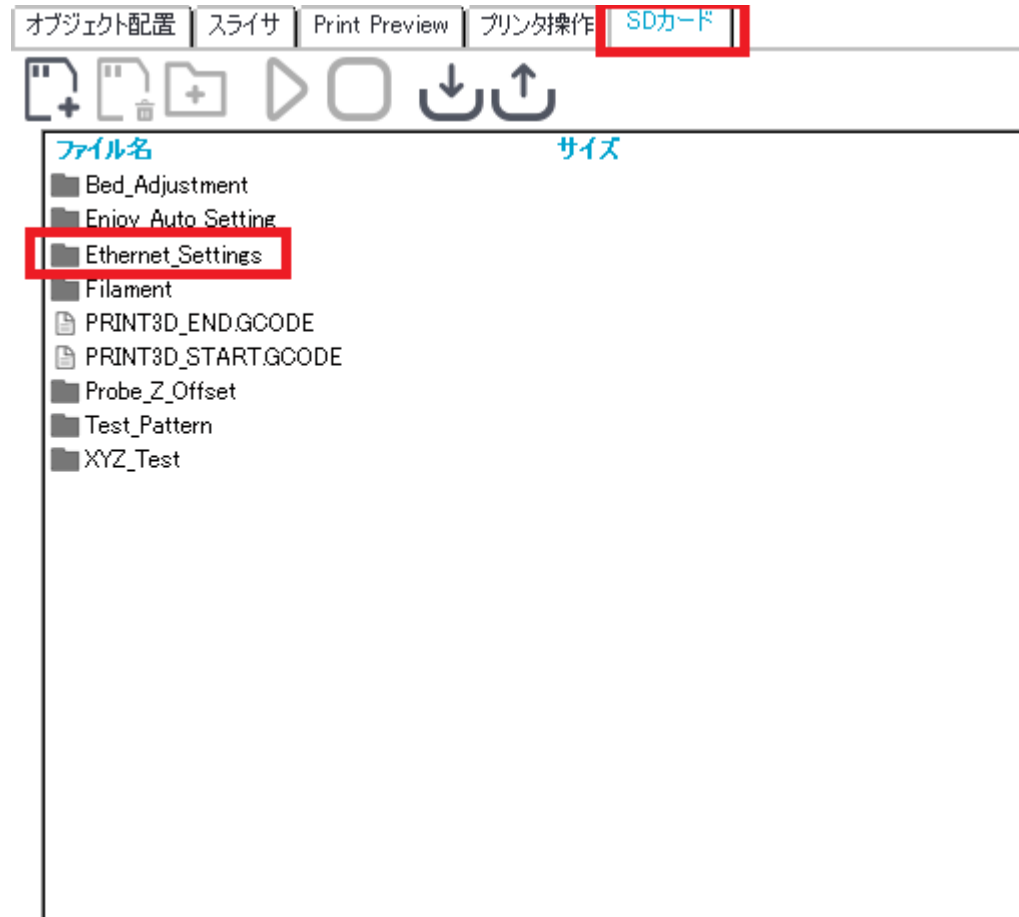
オブジェクト配置 スライサ Print Preview プリンタ操作 SDカード

ファイル名 サイズ

Bed_Adjustment
Enjoy_Auto_Setting
Ethernet_Settings
Filament
PRINT3D_END.GCODE
PRINT3D_START.GCODE
Probe_Z_Offset
Test_Pattern
XYZ_Test